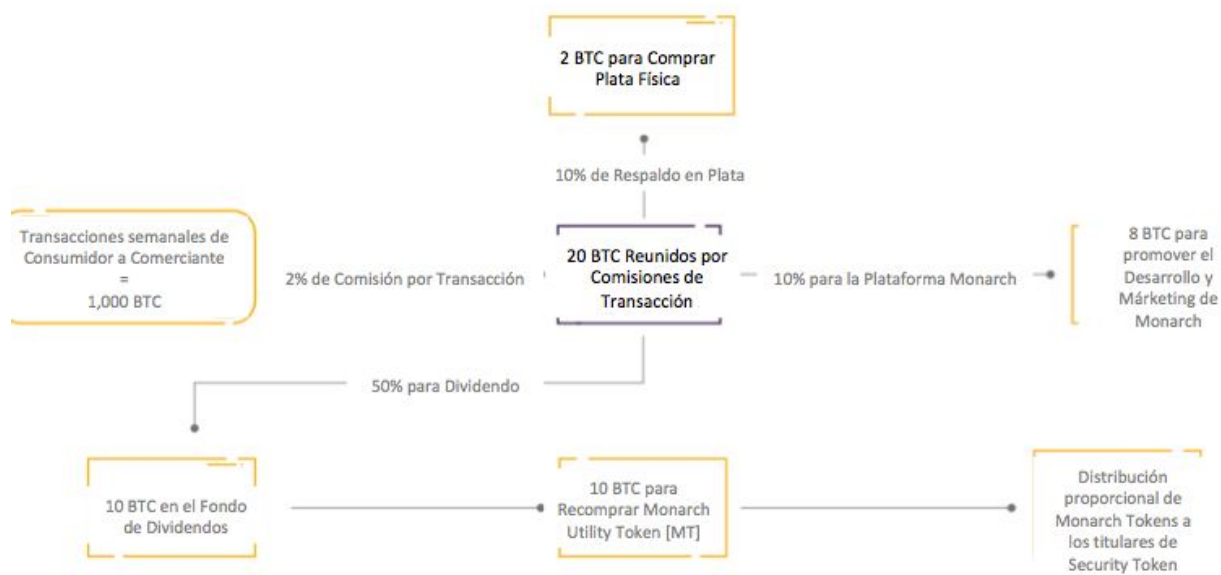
2 BTC para Comprar Plata Física

10% de Respaldo en Plata

Transacciones semanales de Consumidor a Comerciante = 1,000 BTC

2% de Comisión por Transacción

20 BTC Reunidos por Comisiones de Transacción

10% para la Plataforma Monarch

8 BTC para promover el Desarrollo y Márketing de Monarch

50% para Dividendo

10 BTC en el Fondo de Dividendos

10 BTC para Recomprar Monarch Utility Token [MT]

Distribución proporcional de Monarch Tokens a los titulares de Security Token